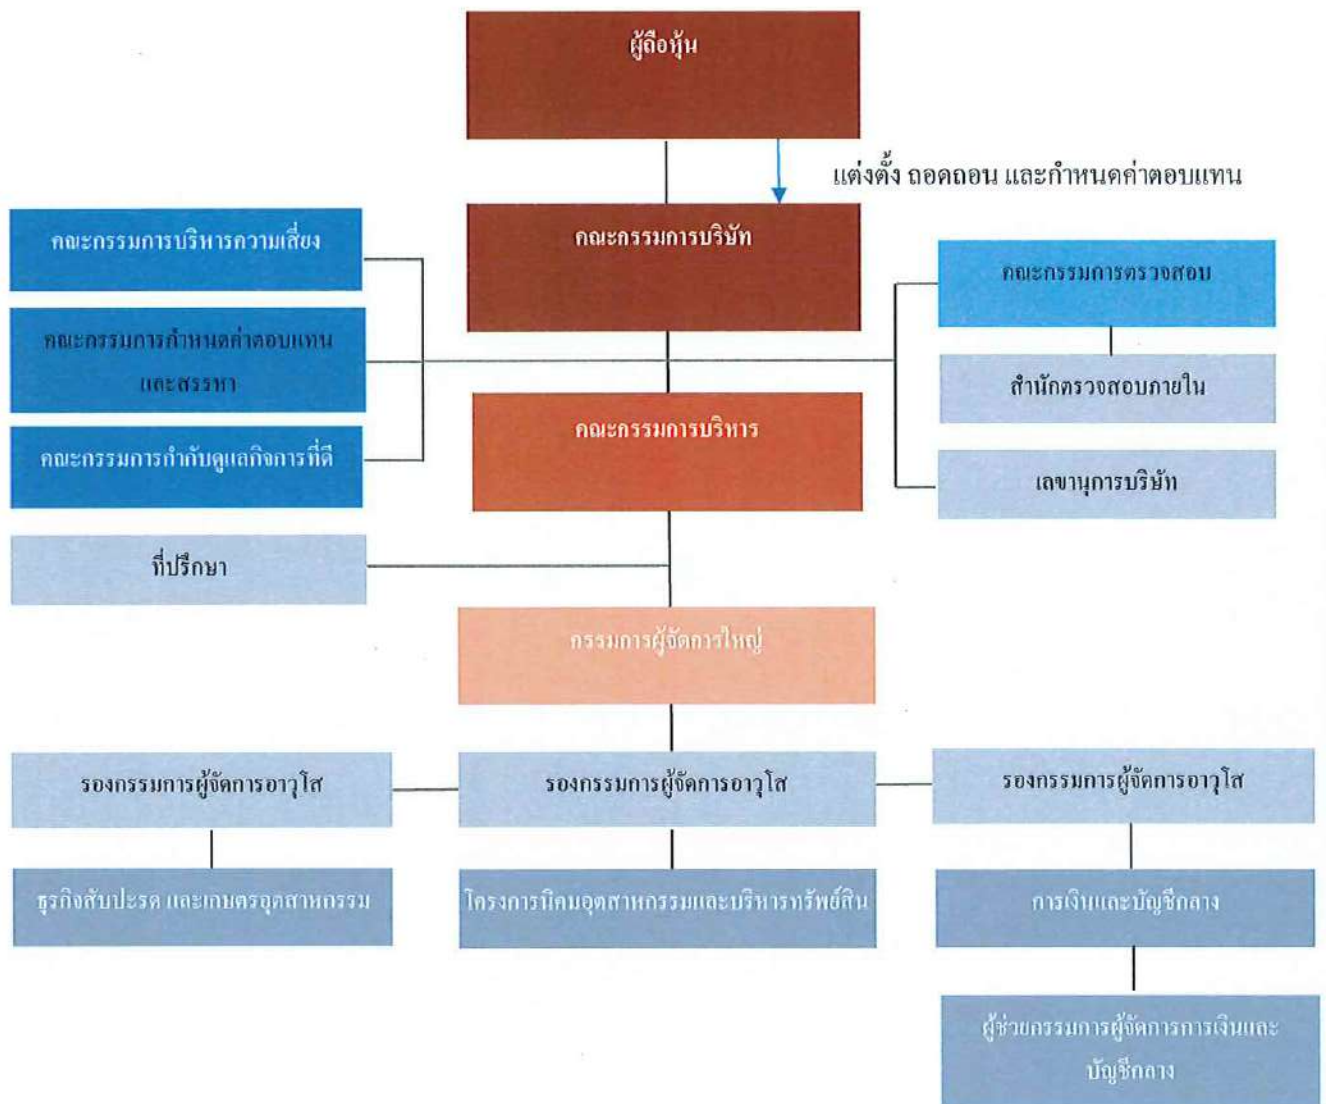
ผู้ถือหุ้น

แต่งตั้ง ถอดถอน และกำหนดค่าตอบแทน

คณะกรรมการบริษัท

คณะกรรมการบริหารความเสี่ยง

คณะกรรมการกำหนดค่าตอบแทน และสรรหา

คณะกรรมการกำกับดูแลกิจการที่ดี

คณะกรรมการตรวจสอบ

สำนักตรวจสอบภายใน

เลขานุการบริษัท

คณะกรรมการบริหาร

ที่ปรึกษา

กรรมการผู้จัดการใหญ่

รองกรรมการผู้จัดการอาวุโส

รองกรรมการผู้จัดการอาวุโส

รองกรรมการผู้จัดการอาวุโส

ธุรกิจสับปะรด และเกษตรอุตสาหกรรม

โครงการนิคมอุตสาหกรรมและบริหารทรัพย์สิน

การเงินและบัญชีกลาง

ผู้ช่วยกรรมการผู้จัดการการเงินและ บัญชีกลาง